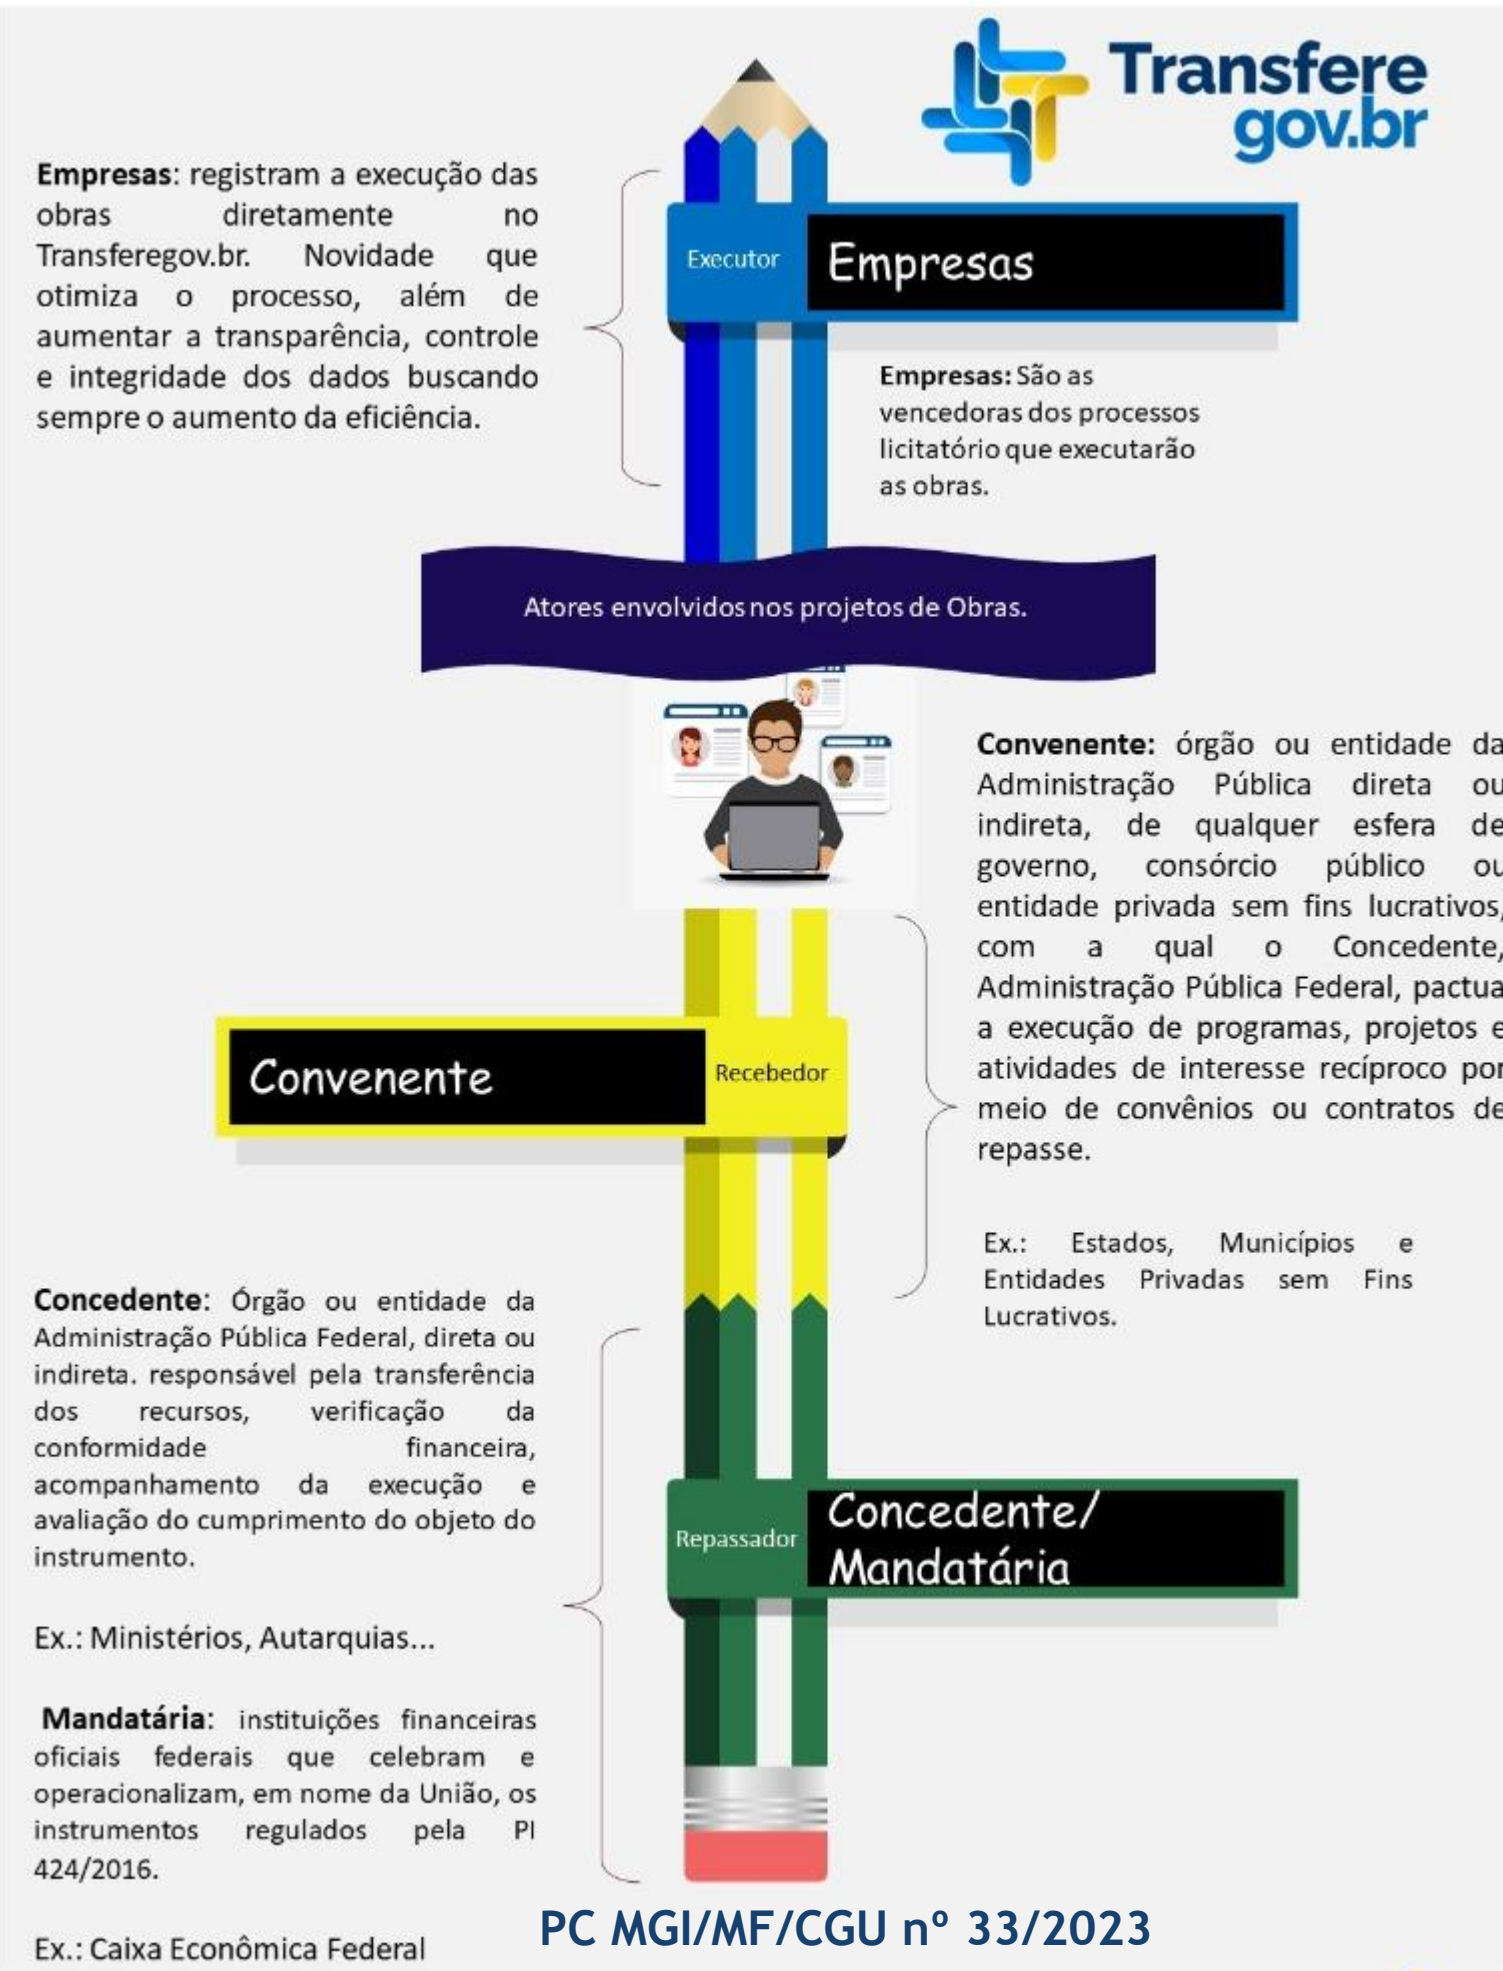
Transfere gov.br

Empresas: registram a execução das obras diretamente no Transferegov.br. Novidade que otimiza o processo, além de aumentar a transparência, controle e integridade dos dados buscando sempre o aumento da eficiência.

Executor

Empresas

Empresas: São as vencedoras dos processos licitatório que executarão as obras.

Atores envolvidos nos projetos de Obras.

Convenente: órgão ou entidade da Administração Pública direta ou indireta, de qualquer esfera de governo, consórcio público ou entidade privada sem fins lucrativos, com a qual o Concedente, Administração Pública Federal, pactua a execução de programas, projetos e atividades de interesse recíproco por meio de convênios ou contratos de repasse.

Convenente

Recebedor

Ex.: Estados, Municípios e Entidades Privadas sem Fins Lucrativos.

Concedente: Órgão ou entidade da Administração Pública Federal, direta ou indireta. responsável pela transferência dos recursos, verificação da conformidade financeira, acompanhamento da execução e avaliação do cumprimento do objeto do instrumento.

Ex.: Ministérios, Autarquias...

Repassador

Concedente/ Mandatária

Mandatária: instituições financeiras oficiais federais que celebram e operacionalizam, em nome da União, os instrumentos regulados pela PI 424/2016.

Ex.: Caixa Econômica Federal

PC MGI/MF/CGU nº 33/2023